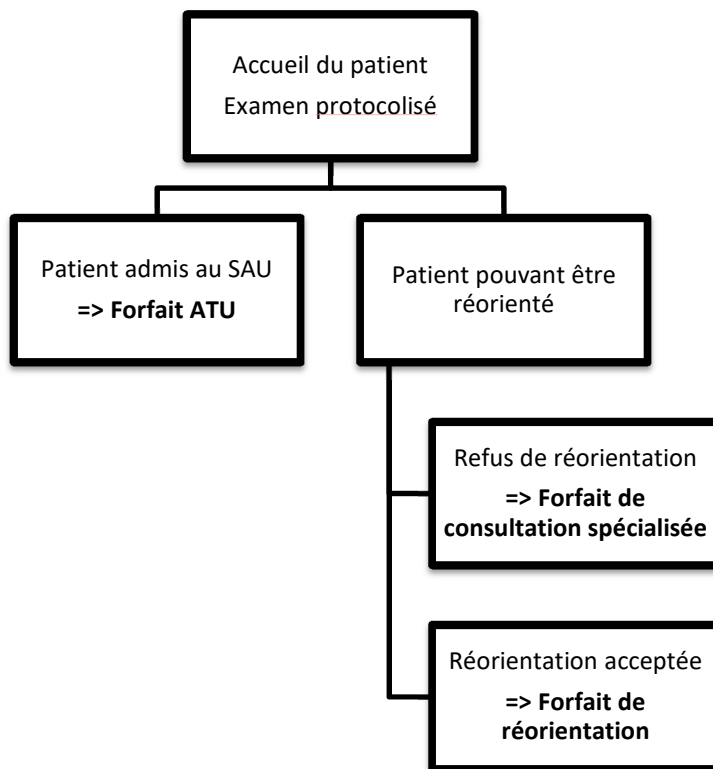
Accueil du patient
Examen protocolisé

Patient admis au SAU
=> **Forfait ATU**

Patient pouvant être réorienté

Refus de réorientation
=> **Forfait de consultation spécialisée**

Réorientation acceptée
=> **Forfait de réorientation**